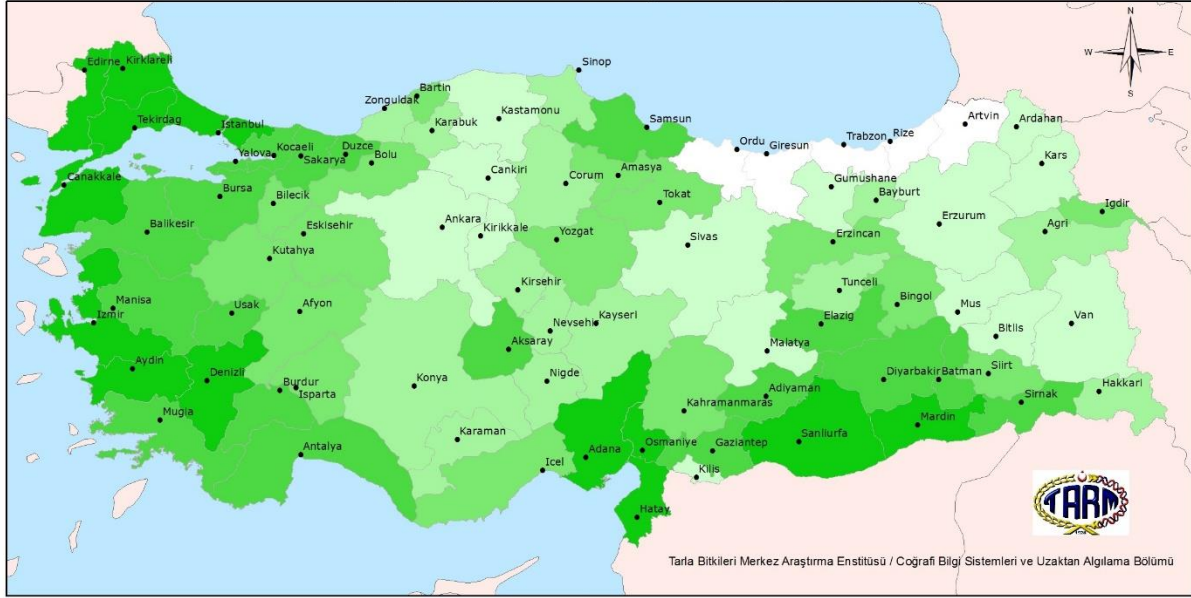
N
W
E
S

Edirne
Kirklareli
Sinop
Bartin
Zonguldak
Kastamonu
Samsun
Artvin
Ardahan
Tekirdag
Istanbul
Karabuk
Ordu
Giresun
Trabzon
Rize
Kocaeli
Duzce
Yalova
Sakarya
Bolu
Kars
Canakkale
Cankiri
Amasya
Corum
Bursa
Gumushane
Bilecik
Bayburt
Tokat
Igdir
Balikesir
Eskisehir
Ankara
Kirikkale
Erzurum
Yozgat
Agri
Sivas
Erzincan
Kutahya
Kirsehir
Tunceli
Manisa
Usak
Afyon
Bingol
Kayseri
Nevsehir
Mus
Izmir
Aksaray
Elazig
Bitlis
Van
Malatya
Aydin
Denizli
Konya
Nigde
Siirt
Burdur
Adiyaman
Diyarbakir
Batman
Isparta
Hakkari
Mugla
Kahramanmaras
Sirnak
Mardin
Karaman
Sanliurfa
Osmaniye
Gaziantep
Antalya
Adana
Icel
Kilis
Hatay
TARM
Tarla Bitkileri Merkez Araştırma Enstitüsü / Coğrafi Bilgi Sistemleri ve Uzaktan Algılama Bölümü